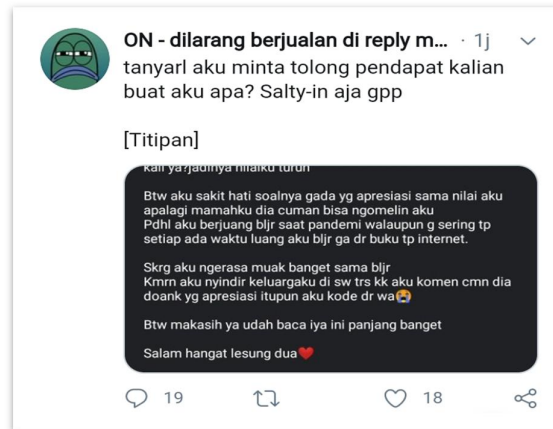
ON - dilarang berjualan di reply m... · 1j

tanyarl aku minta tolong pendapat kalian buat aku apa? Salty-in aja gpp

[Titipan]

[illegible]

Btw aku sakit hati soalnya gada yg apresiasi sama nilai aku apalagi mamahku dia cuman bisa ngomelin aku
Pdhl aku berjuang bljr saat pandemi walaupun g sering tp setiap ada waktu luang aku bljr ga dr buku tp internet.

Skrg aku ngerasa muak banget sama bljr
Kmrn aku nyindir keluargaku di sw trs kk aku komen cmn dia doank yg apresiasi itupun aku kode dr wa😭

Btw makasih ya udah baca iya ini panjang banget

Salam hangat lesung dua❤️

19 18